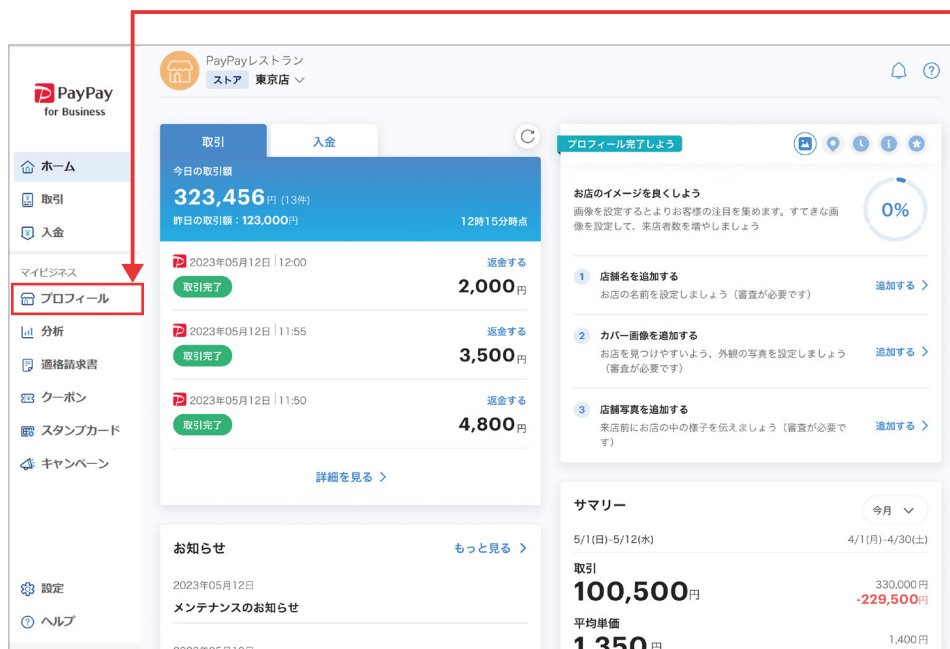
PayPay
for Business

ホーム
取引
入金
マイビジネス
プロフィール
分析
適格請求書
クーポン
スタンプカード
キャンペーン

設定
ヘルプ

PayPayレストラン
ストア 東京店

取引 入金

今日の取引額
323,456円 (13件)
昨日の取引額：123,000円
12時15分時点

2023年05月12日 | 12:00
返金する
取引完了
2,000円

2023年05月12日 | 11:55
返金する
取引完了
3,500円

2023年05月12日 | 11:50
返金する
取引完了
4,800円

詳細を見る

お知らせ
もっと見る
2023年05月12日
メンテナンスのお知らせ

プロフィール完了しよう

お店のイメージを良くしよう
画像を設定するとよりお客様の注目を集めます。すてきな画像を設定して、来店者数を増やしましょう
0%

1 店舗名を追加する
お店の名前を設定しましょう（審査が必要です）
追加する

2 カバー画像を追加する
お店を見つけやすいよう、外観の写真を設定しましょう（審査が必要です）
追加する

3 店舗写真を追加する
来店前にお店の中の様子を伝えましょう（審査が必要です）
追加する

サマリー
今月
5/1(日)-5/12(水)
4/1(月)-4/30(土)
取引
100,500円
330,000円
-229,500円
平均単価
1,350円
1,400円